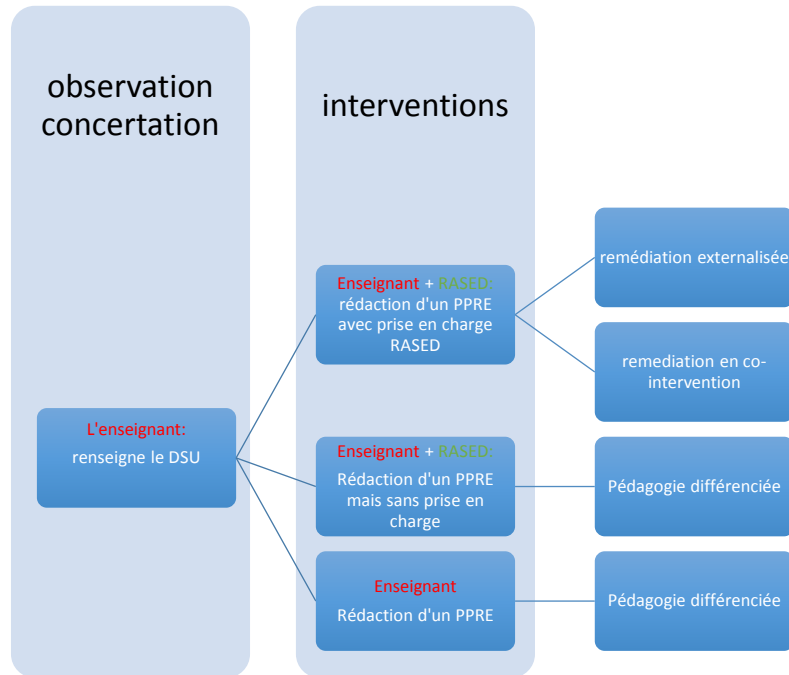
observation concertation

interventions

L'enseignant:
renseigne le DSU

Enseignant + RASED:
rédaction d'un PPRE avec prise en charge RASED

remédiation externalisée

remediation en co-intervention

Enseignant + RASED:
Rédaction d'un PPRE mais sans prise en charge

Pédagogie différenciée

Enseignant
Rédaction d'un PPRE

Pédagogie différenciée